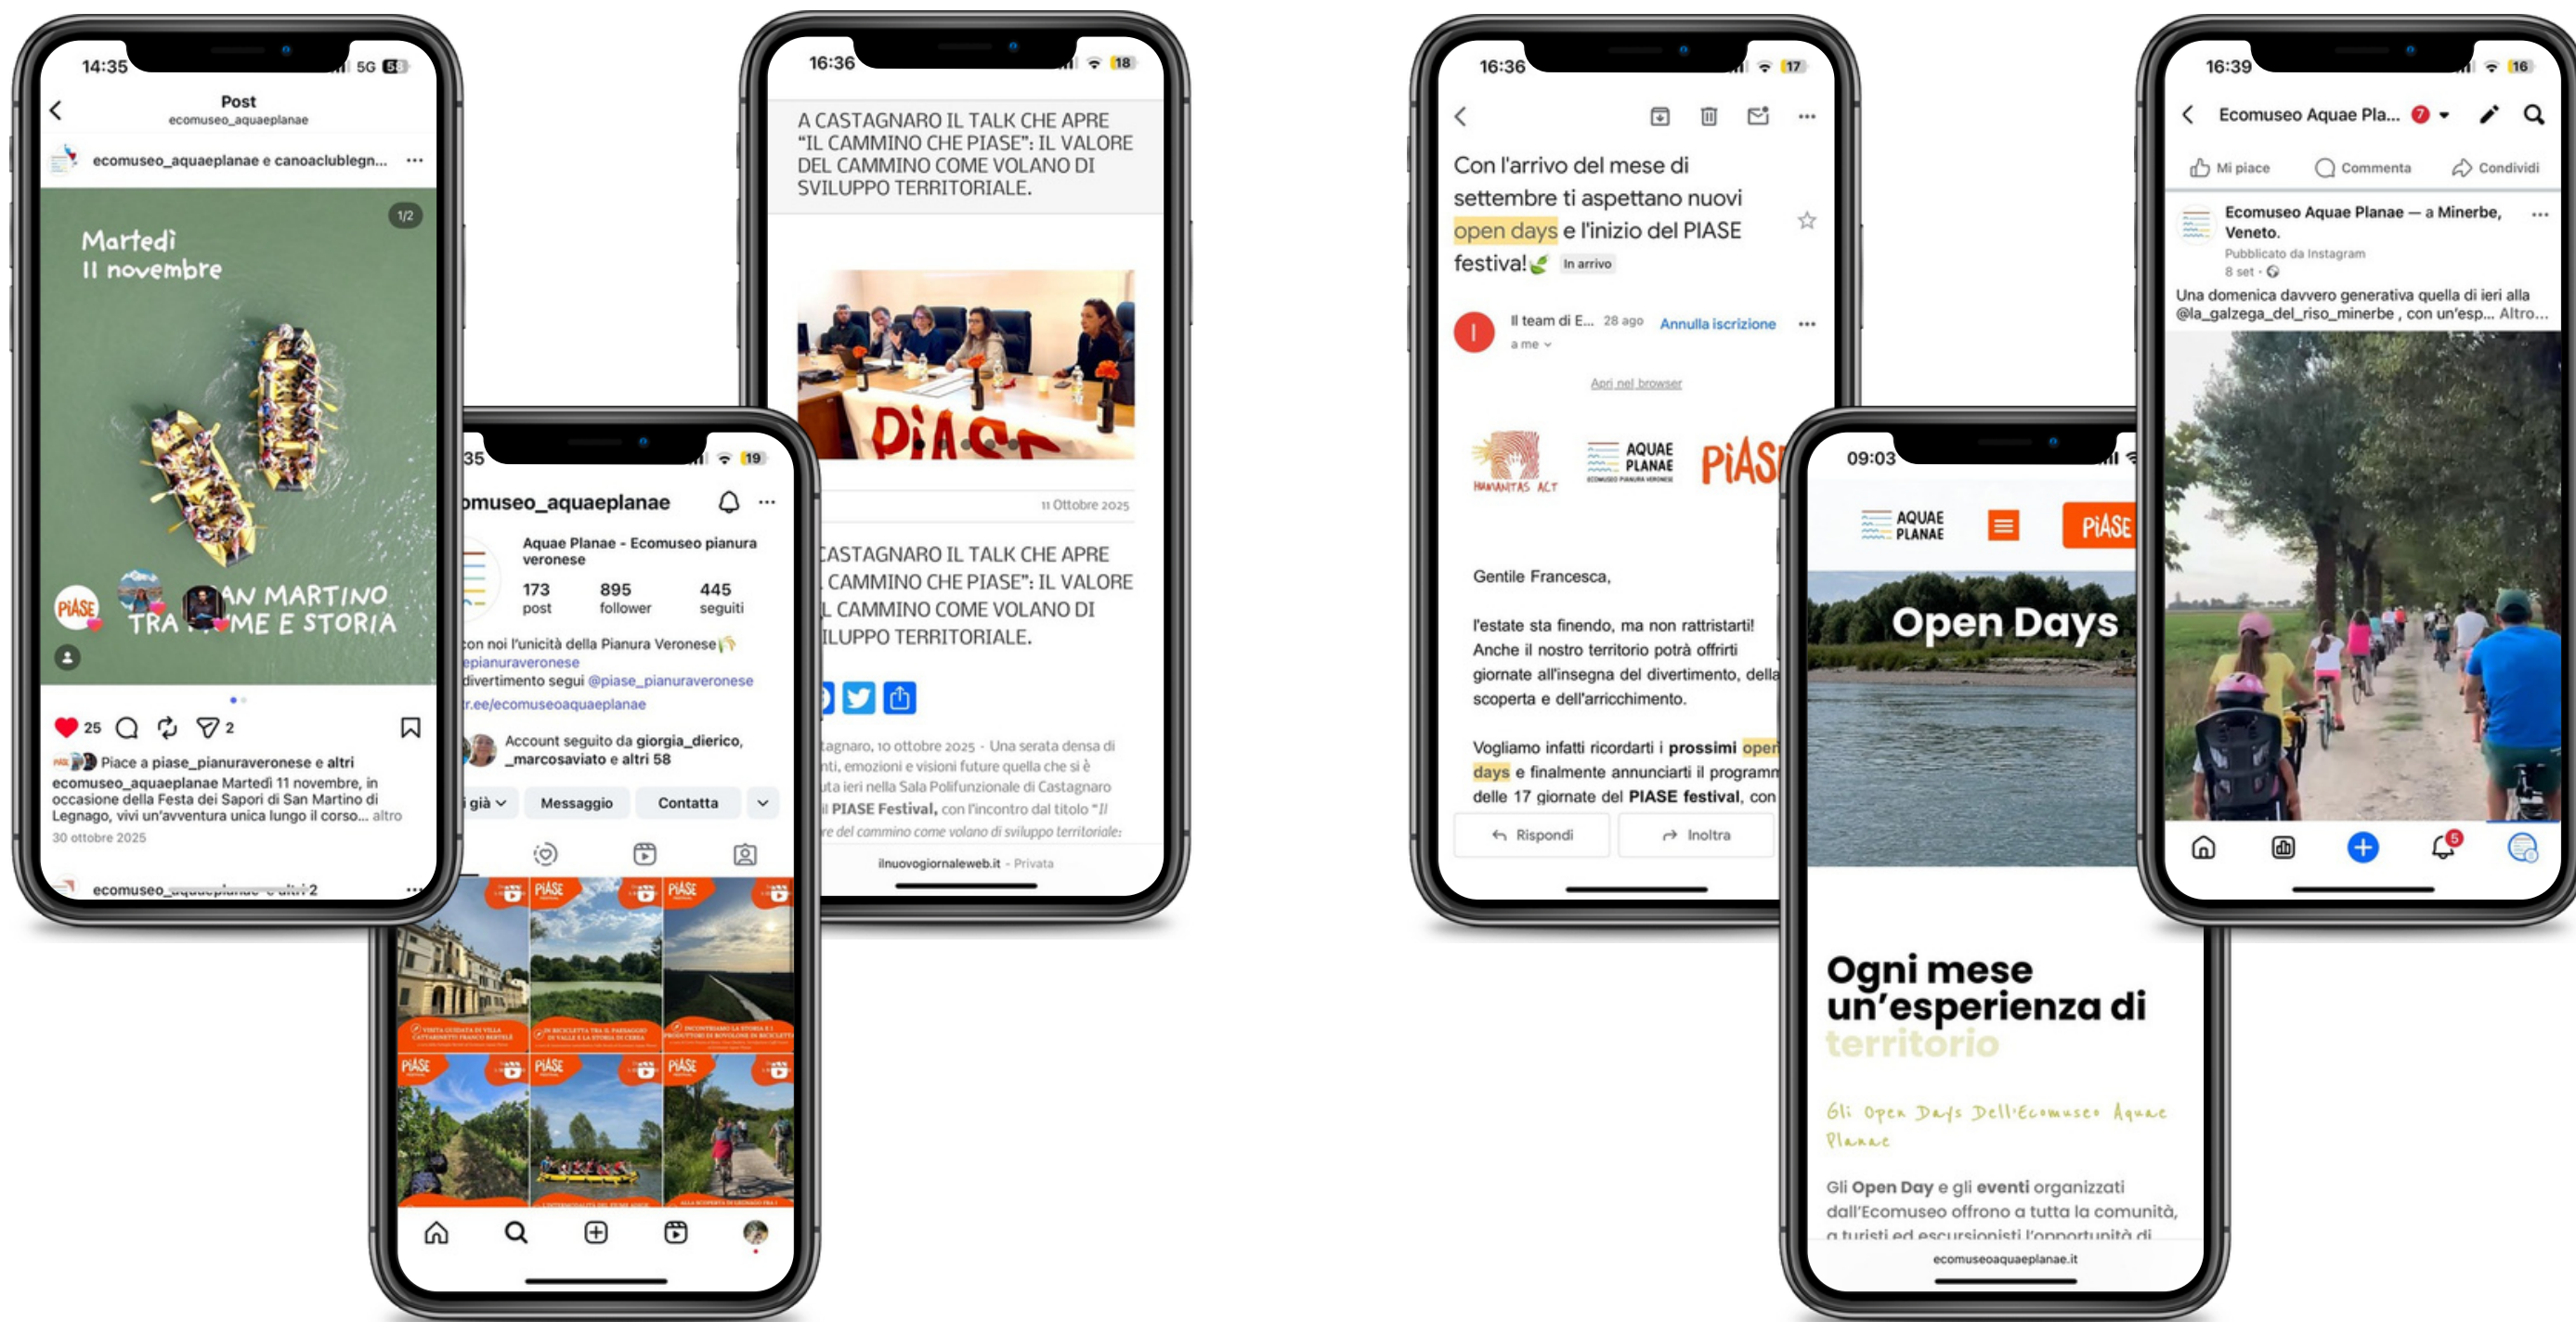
14:35 5G

Post
ecomuseo_aquaeplanae

ecomuseo_aquaeplanae e canoaclublegn... ...

1/2

Martedì
11 novembre

PIASE

AN MARTINO
TRA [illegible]ME E STORIA

25 2

Piace a piase_pianuraveronese e altri
ecomuseo_aquaeplanae Martedì 11 novembre, in occasione della Festa dei Sapori di San Martino di Legnago, vivi un'avventura unica lungo il corso... altro
30 ottobre 2025

ecomuseo_aquaeplanae e altri 2

16:36 18

A CASTAGNARO IL TALK CHE APRE "IL CAMMINO CHE PIASE": IL VALORE DEL CAMMINO COME VOLANO DI SVILUPPO TERRITORIALE.

11 Ottobre 2025

CASTAGNARO IL TALK CHE APRE CAMMINO CHE PIASE": IL VALORE L CAMMINO COME VOLANO DI ILUPPO TERRITORIALE.

tagnaro, 10 ottobre 2025 - Una serata densa di nti, emozioni e visioni future quella che si è uta ieri nella Sala Polifunzionale di Castagnaro il PIASE Festival, con l'incontro dal titolo "Il re del cammino come volano di sviluppo territoriale:

ilnuovogiornaleweb.it - Privata

35 19

omuseo_aquaeplanae

Aquae Planae - Ecomuseo pianura veronese
173 post
895 follower
445 seguiti

con noi l'unicità della Pianura Veronese
epianuraveronese
divertimento segui @piase_pianuraveronese
r.ee/ecomuseoaquaeplanae

Account seguito da giorgia_dierico, _marcosaviato e altri 58

i già Messaggio Contatta

PIASE PIASE PIASE PIASE

16:36 17

Con l'arrivo del mese di settembre ti aspettano nuovi open days e l'inizio del PIASE festival! In arrivo

Il team di E... 28 ago Annulla iscrizione
a me

Apri nel browser

HUMANITAS ACT
AQUAE PLANAE
PIASE

Gentile Francesca,

l'estate sta finendo, ma non rattristarti! Anche il nostro territorio potrà offrirti giornate all'insegna del divertimento, della scoperta e dell'arricchimento.

Vogliamo infatti ricordarti i prossimi open days e finalmente annunciarti il programm delle 17 giornate del PIASE festival, con

Rispondi Inoltra

09:03

AQUAE PLANAE
PIASE

Open Days

Ogni mese un'esperienza di territorio

Gli Open Days Dell'Ecomuseo Aquae Planae

Gli Open Day e gli eventi organizzati dall'Ecomuseo offrono a tutta la comunità, a turisti ed escursionisti l'opportunità di

ecomuseoaquaeplanae.it

16:39 16

Ecomuseo Aquae Pla... 7

Mi piace Commenta Condividi

Ecomuseo Aquae Planae — a Minerbe, Veneto.
Pubblicato da Instagram
8 set

Una domenica davvero generativa quella di ieri alla @la_galzega_del_riso_minerbe , con un'esp... Altro...

5